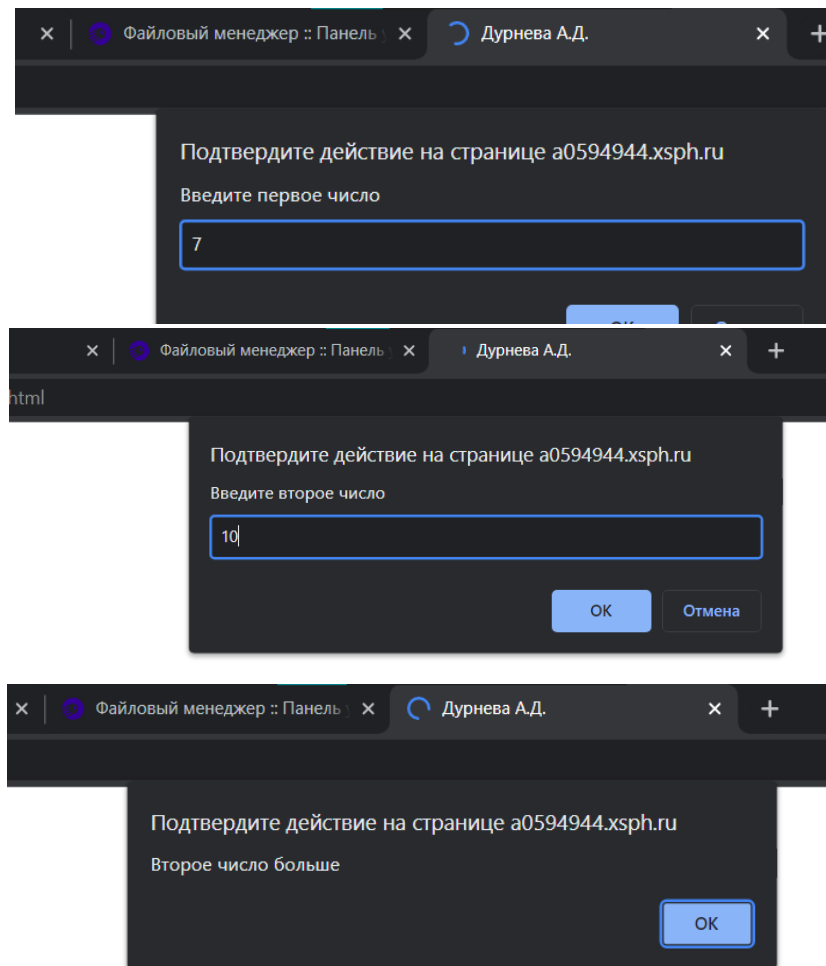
× Файловый менеджер :: Панель × Дурнева А.Д. × +

Подтвердите действие на странице a0594944.xsph.ru

Введите первое число

7

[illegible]

× Файловый менеджер :: Панель × Дурнева А.Д. × +

html

Подтвердите действие на странице a0594944.xsph.ru

Введите второе число

10

OK Отмена

× Файловый менеджер :: Панель × Дурнева А.Д. × +

Подтвердите действие на странице a0594944.xsph.ru

Второе число больше

OK